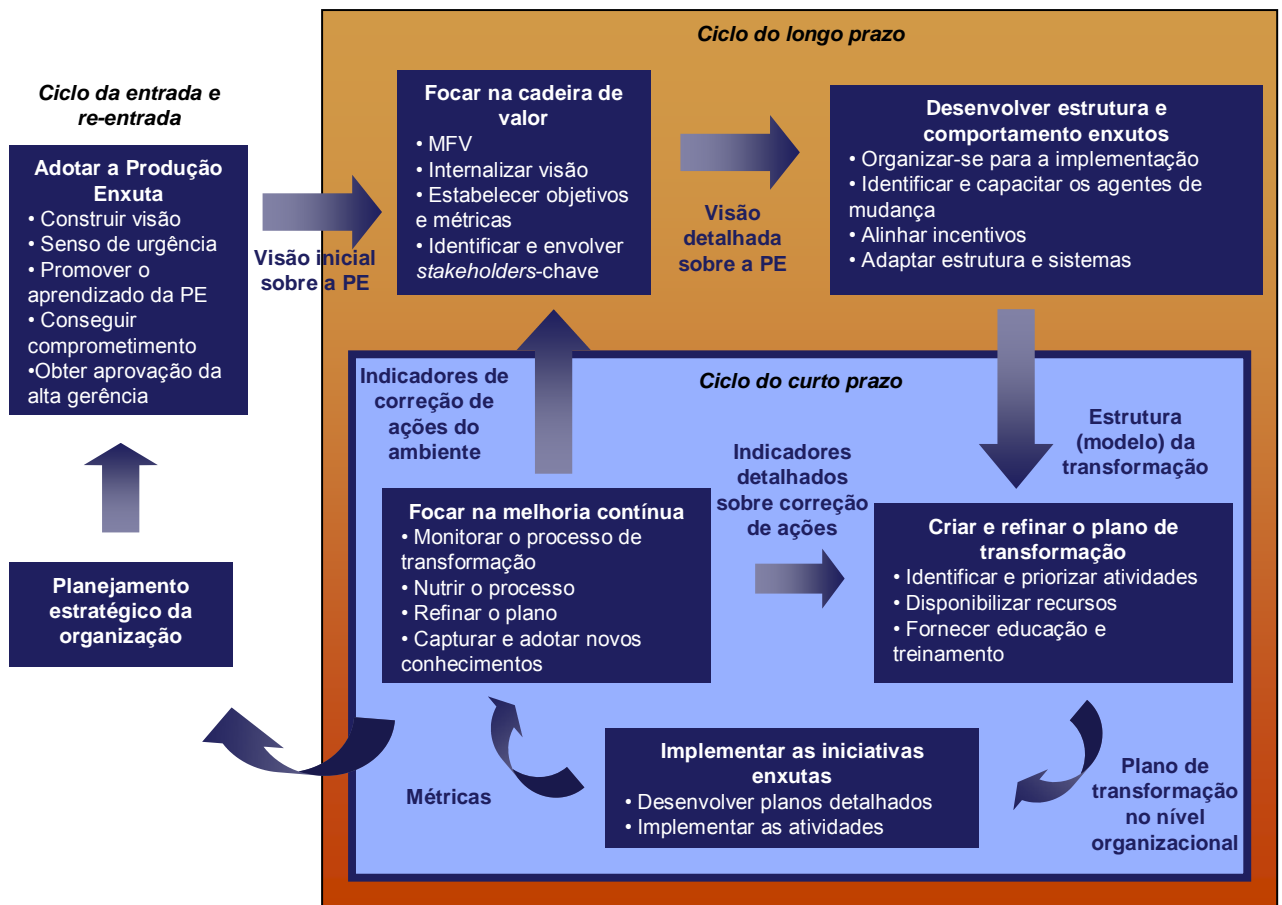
Ciclo do longo prazo

Ciclo da entrada e re-entrada

Adotar a Produção Enxuta
• Construir visão
• Senso de urgência
• Promover o aprendizado da PE
• Conseguir comprometimento
•Obter aprovação da alta gerência

Visão inicial sobre a PE

Focar na cadeira de valor
• MFV
• Internalizar visão
• Estabelecer objetivos e métricas
• Identificar e envolver *stakeholders*-chave

Visão detalhada sobre a PE

Desenvolver estrutura e comportamento enxutos
• Organizar-se para a implementação
• Identificar e capacitar os agentes de mudança
• Alinhar incentivos
• Adaptar estrutura e sistemas

Ciclo do curto prazo

Indicadores de correção de ações do ambiente

Estrutura (modelo) da transformação

Indicadores detalhados sobre correção de ações

Focar na melhoria contínua
• Monitorar o processo de transformação
• Nutrir o processo
• Refinar o plano
• Capturar e adotar novos conhecimentos

Criar e refinar o plano de transformação
• Identificar e priorizar atividades
• Disponibilizar recursos
• Fornecer educação e treinamento

Planejamento estratégico da organização

Implementar as iniciativas enxutas
• Desenvolver planos detalhados
• Implementar as atividades

Métricas

Plano de transformação no nível organizacional